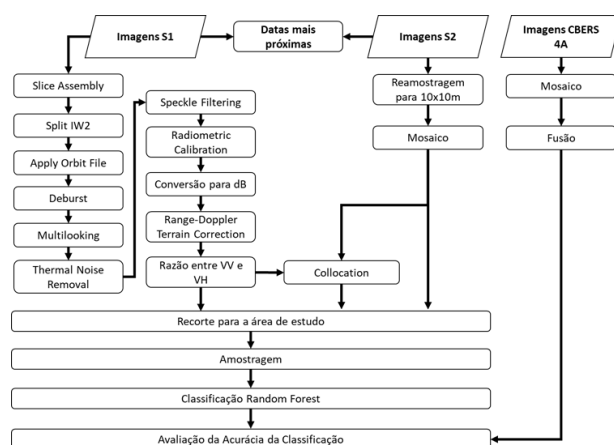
Imagens S1

Datas mais próximas

Imagens S2

Imagens CBERS 4A

Slice Assembly

Split IW2

Apply Orbit File

Deburst

Multilooking

Thermal Noise Removal

Speckle Filtering

Radiometric Calibration

Conversão para dB

Range-Doppler Terrain Correction

Razão entre VV e VH

Collocation

Reamostragem para 10x10m

Mosaico

Mosaico

Fusão

Recorte para a área de estudo

Amostragem

Classificação Random Forest

Avaliação da Acurácia da Classificação